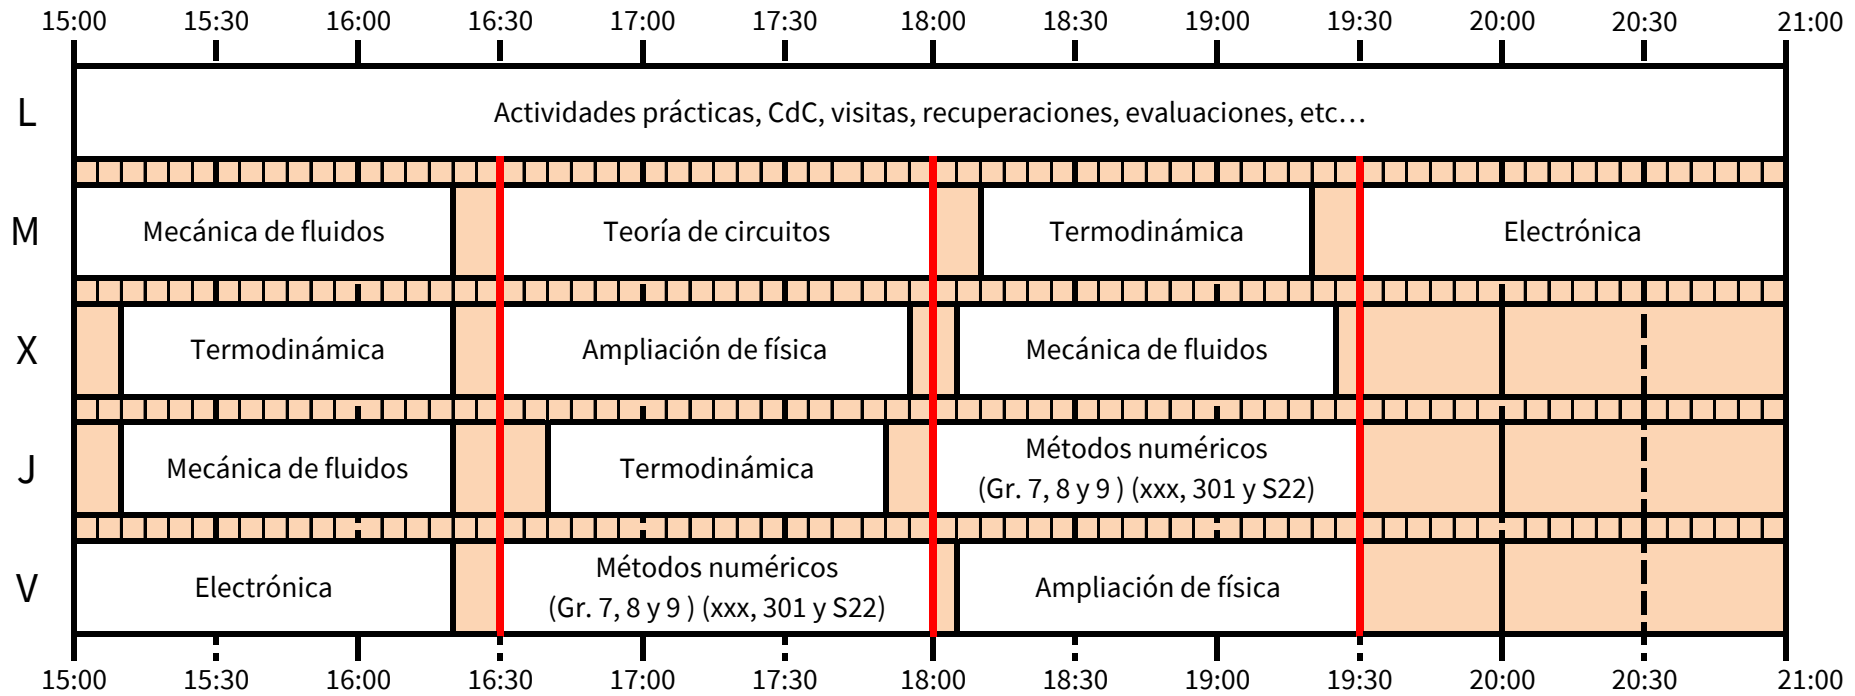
| | 15:00 | 15:30 | 16:00 | 16:30 | 17:00 | 17:30 | 18:00 | 18:30 | 19:00 | 19:30 | 20:00 | 20:30 | 21:00 |
|---|---|---|---|---|---|---|---|---|---|---|---|---|---|
| L | Actividades prácticas, CdC, visitas, recuperaciones, evaluaciones, etc… | | | | | | | | | | | | |
| M | Mecánica de fluidos | | | Teoría de circuitos | | | Termodinámica | | | Electrónica | | | |
| X | Termodinámica | | | Ampliación de física | | | Mecánica de fluidos | | | | | | |
| J | Mecánica de fluidos | | | Termodinámica | | | Métodos numéricos (Gr. 7, 8 y 9 ) (xxx, 301 y S22) | | | | | | |
| V | Electrónica | | | Métodos numéricos (Gr. 7, 8 y 9 ) (xxx, 301 y S22) | | | Ampliación de física | | | | | | |

15:00 15:30 16:00 16:30 17:00 17:30 18:00 18:30 19:00 19:30 20:00 20:30 21:00